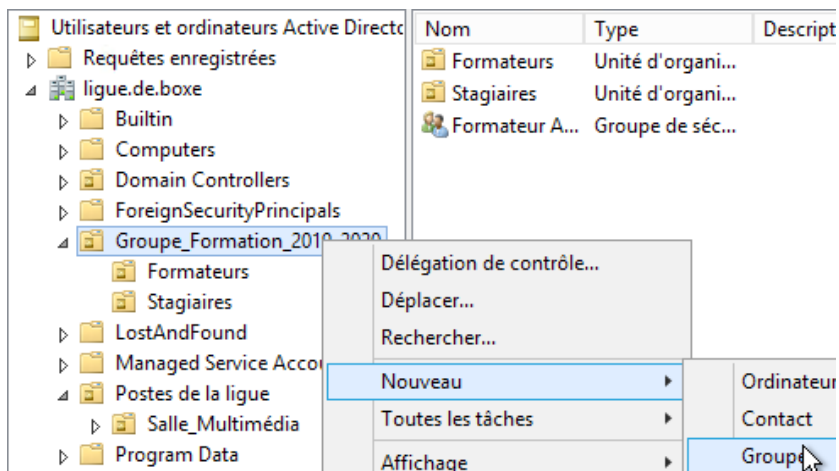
Utilisateurs et ordinateurs Active Directo
Requêtes enregistrées
ligue.de.boxe
Builtin
Computers
Domain Controllers
ForeignSecurityPrincipals
Groupe_Formation_2019_2020
Formateurs
Stagiaires
LostAndFound
Managed Service Accou
Postes de la ligue
Salle_Multimédia
Program Data

| Nom | Type | Descript |
|---|---|---|
| Formateurs | Unité d'organi... | |
| Stagiaires | Unité d'organi... | |
| Formateur A... | Groupe de séc... | |

Délégation de contrôle...
Déplacer...
Rechercher...
Nouveau
Toutes les tâches
Affichage

Ordinateur
Contact
Groupe